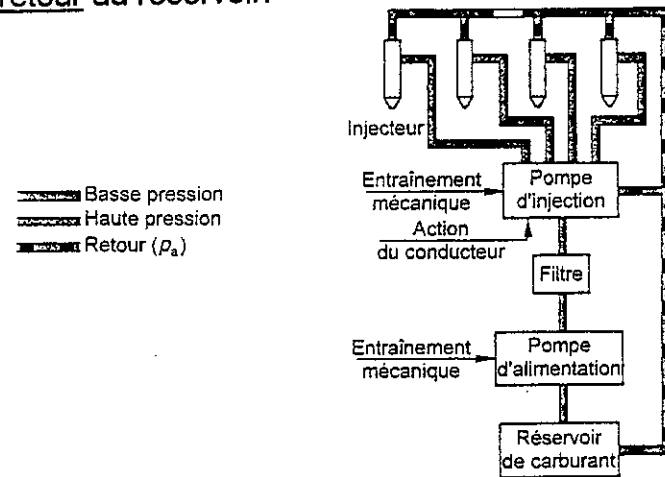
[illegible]etour au réservoir

Basse pression
Haute pression
Retour ($p_a$)

Injecteur

Entraînement mécanique

Pompe d'injection

Action du conducteur

Filtre

Entraînement mécanique

Pompe d'alimentation

Réservoir de carburant